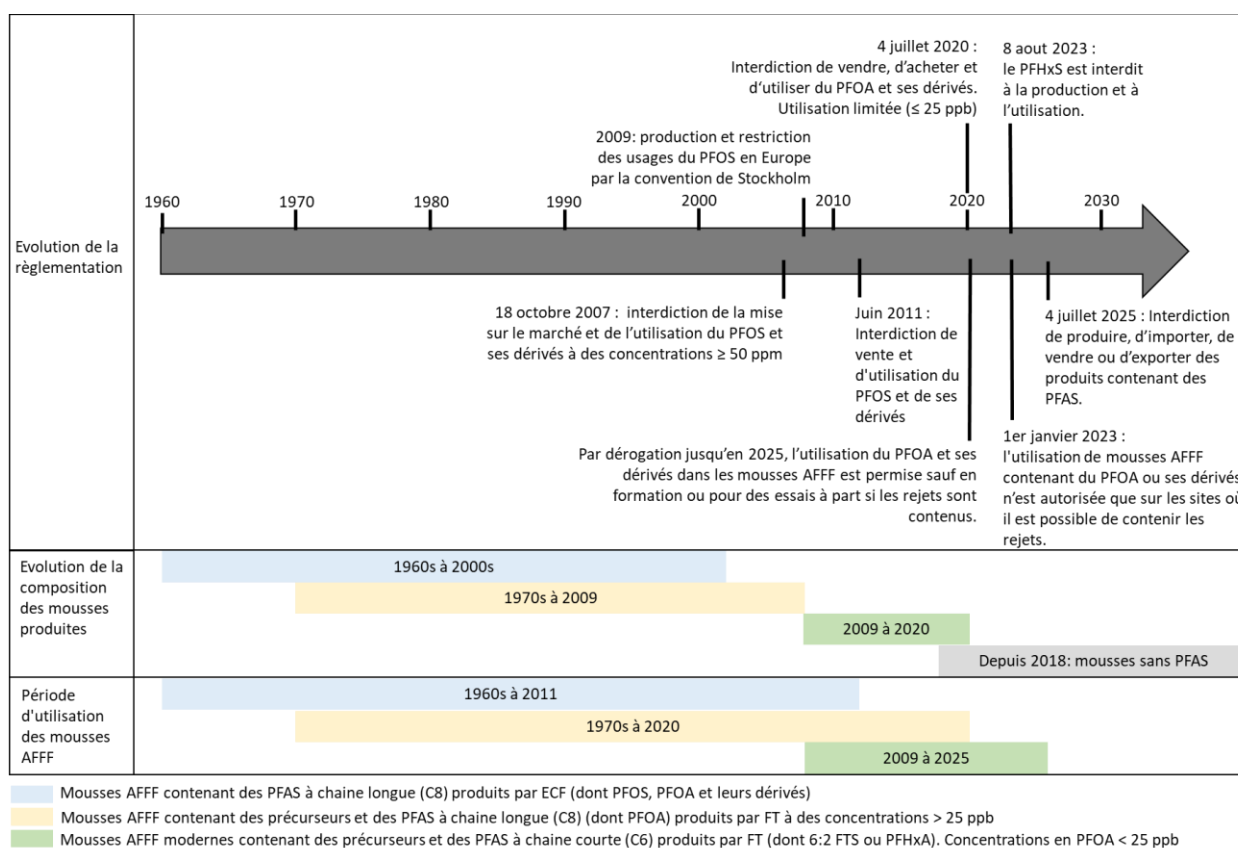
Evolution de la règlementation

4 juillet 2020 : Interdiction de vendre, d'acheter et d'utiliser du PFOA et ses dérivés. Utilisation limitée (≤ 25 ppb)

8 aout 2023 : le PFHxS est interdit à la production et à l'utilisation.

2009: production et restriction des usages du PFOS en Europe par la convention de Stockholm

1960 1970 1980 1990 2000 2010 2020 2030

18 octobre 2007 : interdiction de la mise sur le marché et de l'utilisation du PFOS et ses dérivés à des concentrations ≥ 50 ppm

Juin 2011 : Interdiction de vente et d'utilisation du PFOS et de ses dérivés

4 juillet 2025 : Interdiction de produire, d'importer, de vendre ou d'exporter des produits contenant des PFAS.

Par dérogation jusqu'en 2025, l'utilisation du PFOA et ses dérivés dans les mousses AFFF est permise sauf en formation ou pour des essais à part si les rejets sont contenus.

1er janvier 2023 : l'utilisation de mousses AFFF contenant du PFOA ou ses dérivés n'est autorisée que sur les sites où il est possible de contenir les rejets.

Evolution de la composition des mousses produites

1960s à 2000s
1970s à 2009
2009 à 2020
Depuis 2018: mousses sans PFAS

Période d'utilisation des mousses AFFF

1960s à 2011
1970s à 2020
2009 à 2025

Mousses AFFF contenant des PFAS à chaine longue (C8) produits par ECF (dont PFOS, PFOA et leurs dérivés)
Mousses AFFF contenant des précurseurs et des PFAS à chaine longue (C8) (dont PFOA) produits par FT à des concentrations > 25 ppb
Mousses AFFF modernes contenant des précurseurs et des PFAS à chaine courte (C6) produits par FT (dont 6:2 FTS ou PFHxA). Concentrations en PFOA < 25 ppb